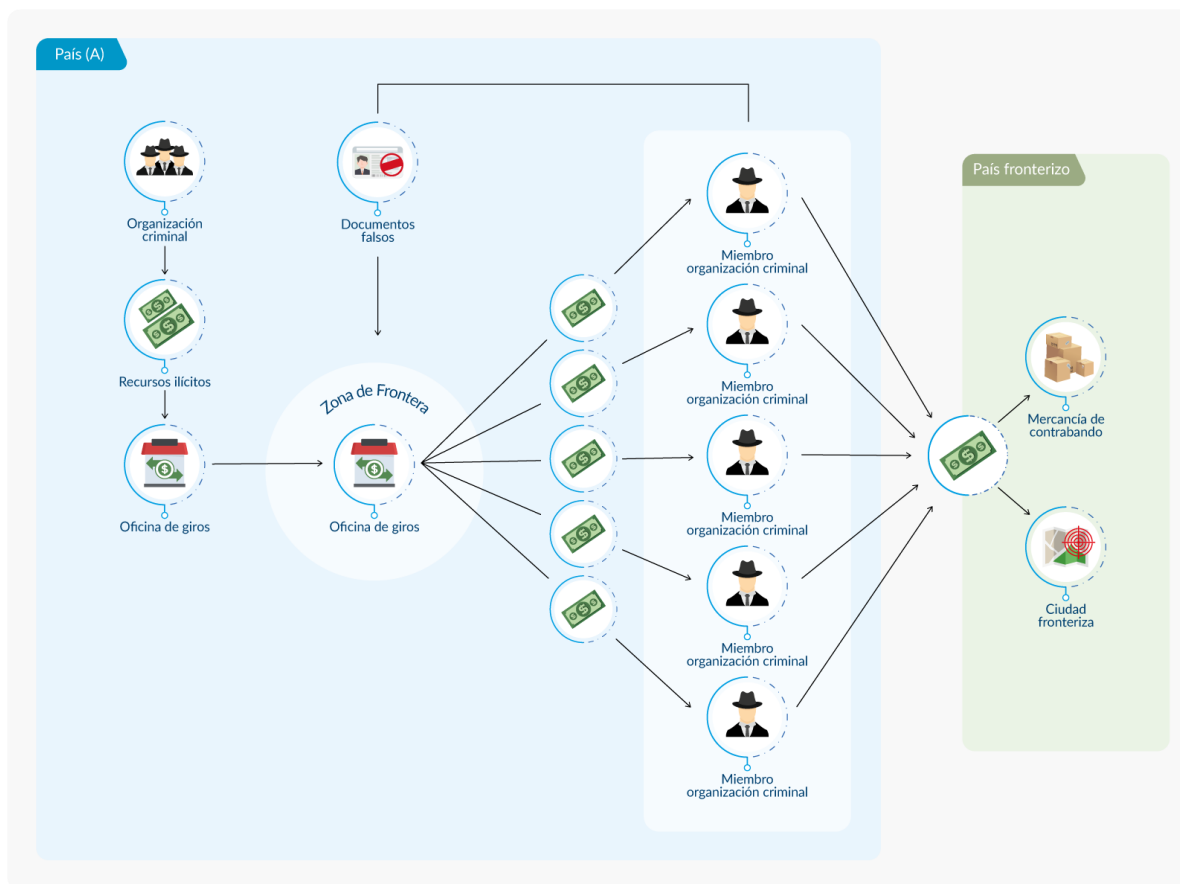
País (A)

Organización criminal

Recursos ilícitos

Oficina de giros

Documentos falsos

Zona de Frontera

Oficina de giros

Miembro organización criminal

Miembro organización criminal

Miembro organización criminal

Miembro organización criminal

Miembro organización criminal

País fronterizo

Mercancía de contrabando

Ciudad fronteriza